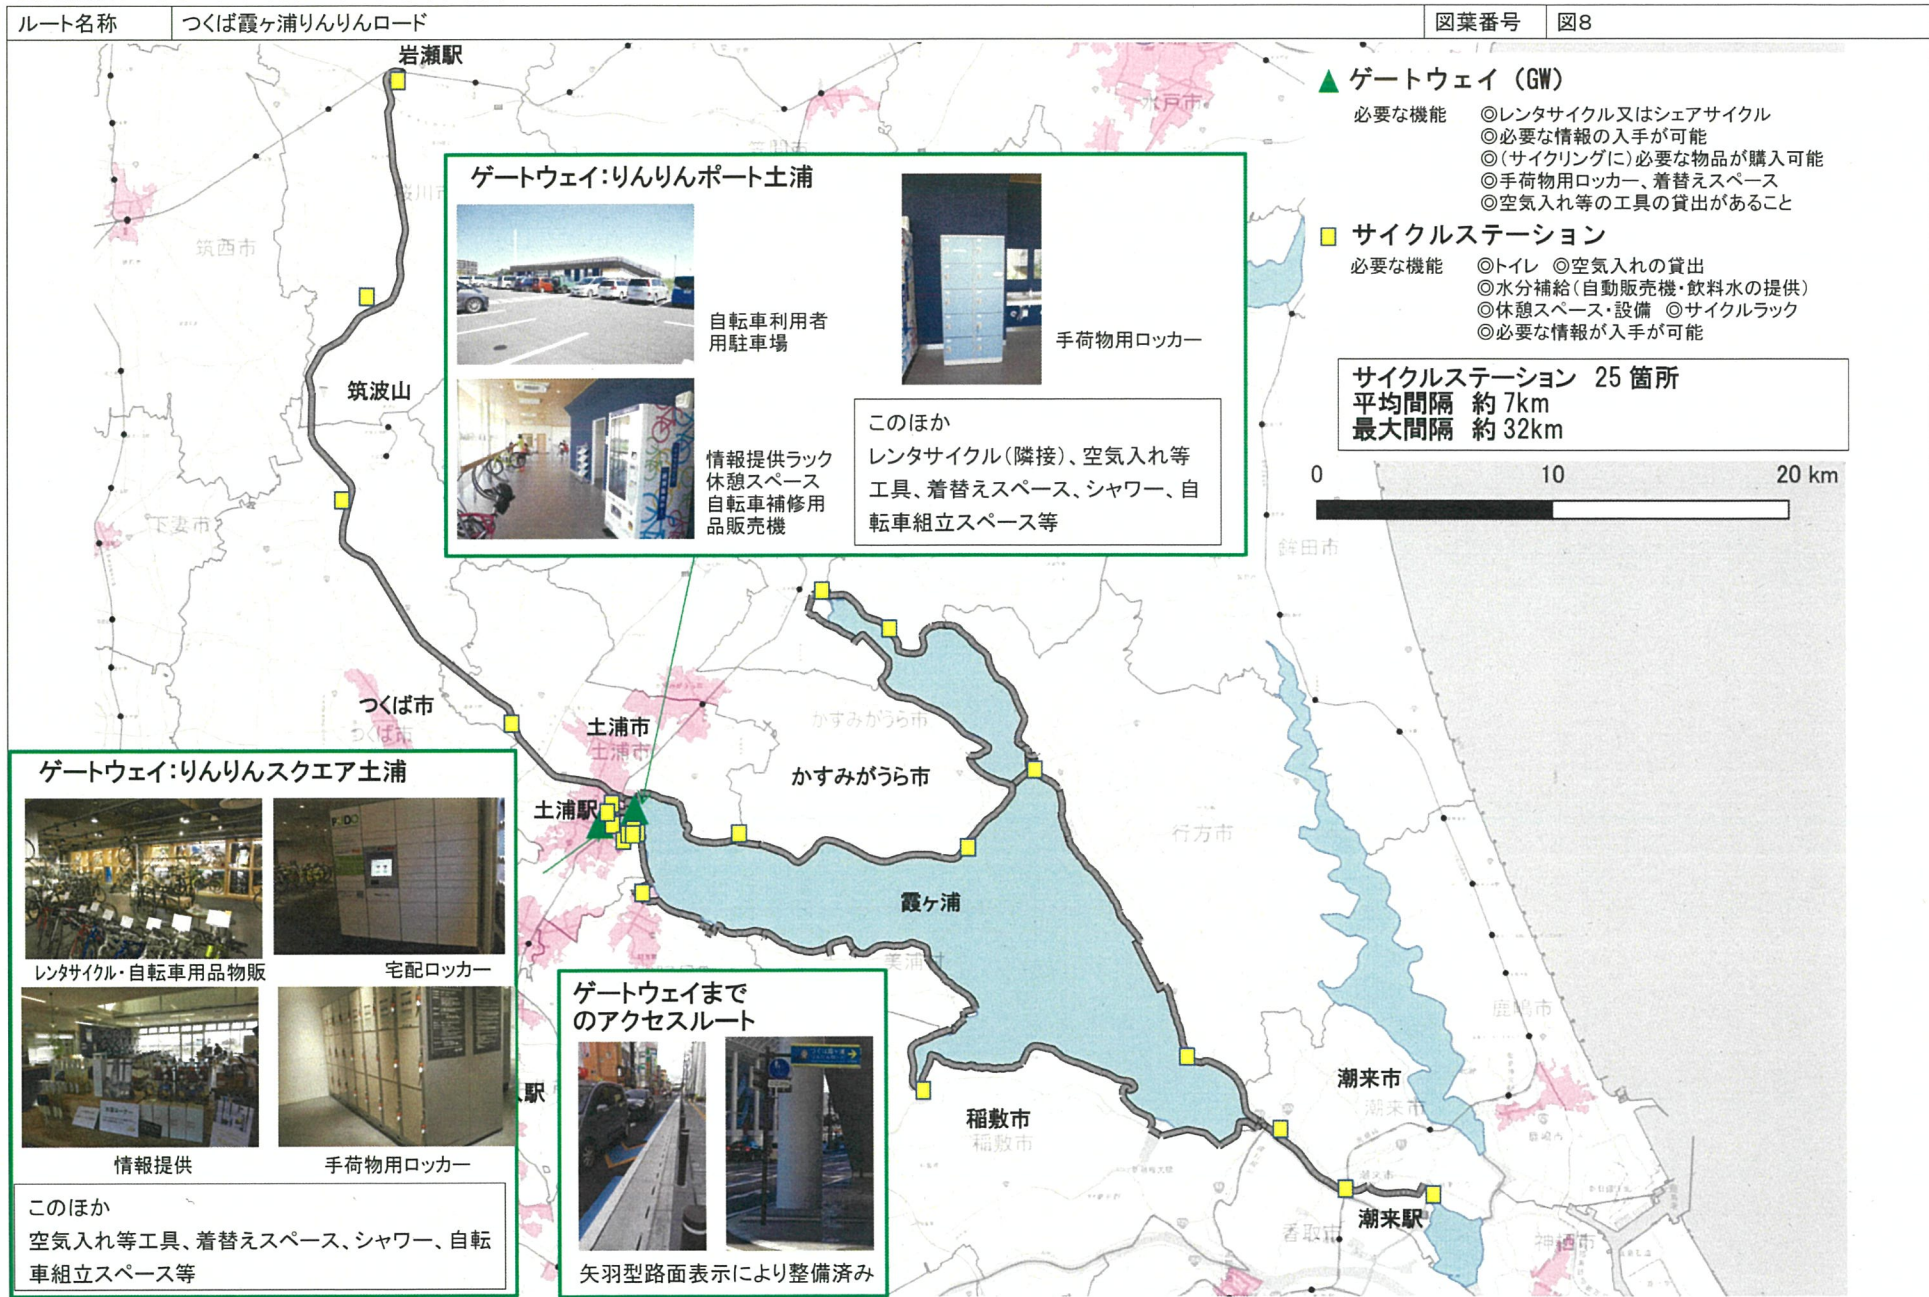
| ルート名称 | つくば霞ヶ浦りんりんロード | 図葉番号 | 図8 |
|---|---|---|---|

岩瀬駅

▲ ゲートウェイ（GW）
必要な機能 ◎レンタサイクル又はシェアサイクル
◎必要な情報の入手が可能
◎（サイクリングに）必要な物品が購入可能
◎手荷物用ロッカー、着替えスペース
◎空気入れ等の工具の貸出があること

サイクルステーション
必要な機能 ◎トイレ ◎空気入れの貸出
◎水分補給（自動販売機・飲料水の提供）
◎休憩スペース・設備 ◎サイクルラック
◎必要な情報が入手が可能

サイクルステーション 25 箇所
平均間隔 約 7km
最大間隔 約 32km

0 10 20 km

ゲートウェイ：りんりんポート土浦
自転車利用者用駐車場
手荷物用ロッカー
情報提供ラック
休憩スペース
自転車補修用品販売機
このほか
レンタサイクル（隣接）、空気入れ等工具、着替えスペース、シャワー、自転車組立スペース等

筑西市
筑波山
下妻市
つくば市
土浦市
土浦駅
かすみがうら市
行方市
鉾田市
霞ヶ浦
美浦村
稲敷市
潮来市
潮来駅
鹿嶋市
香取市
神栖市
水戸市
笠間市

ゲートウェイ：りんりんスクエア土浦
レンタサイクル・自転車用品物販
宅配ロッカー
情報提供
手荷物用ロッカー
このほか
空気入れ等工具、着替えスペース、シャワー、自転車組立スペース等

ゲートウェイまでのアクセスルート
矢羽型路面表示により整備済み